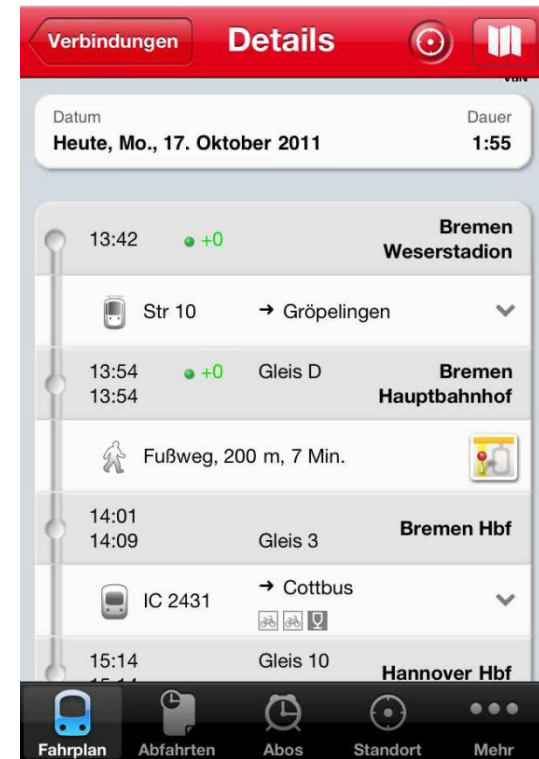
Verbindungen Details

Datum
Heute, Mo., 17. Oktober 2011

Dauer
1:55

13:42 +0 Bremen Weserstadion

Str 10 → Gröpelingen

13:54 +0 Gleis D Bremen Hauptbahnhof
13:54

Fußweg, 200 m, 7 Min.

14:01 Bremen Hbf
14:09 Gleis 3

IC 2431 → Cottbus

15:14 Gleis 10 Hannover Hbf

Fahrplan Abfahrten Abos Standort Mehr